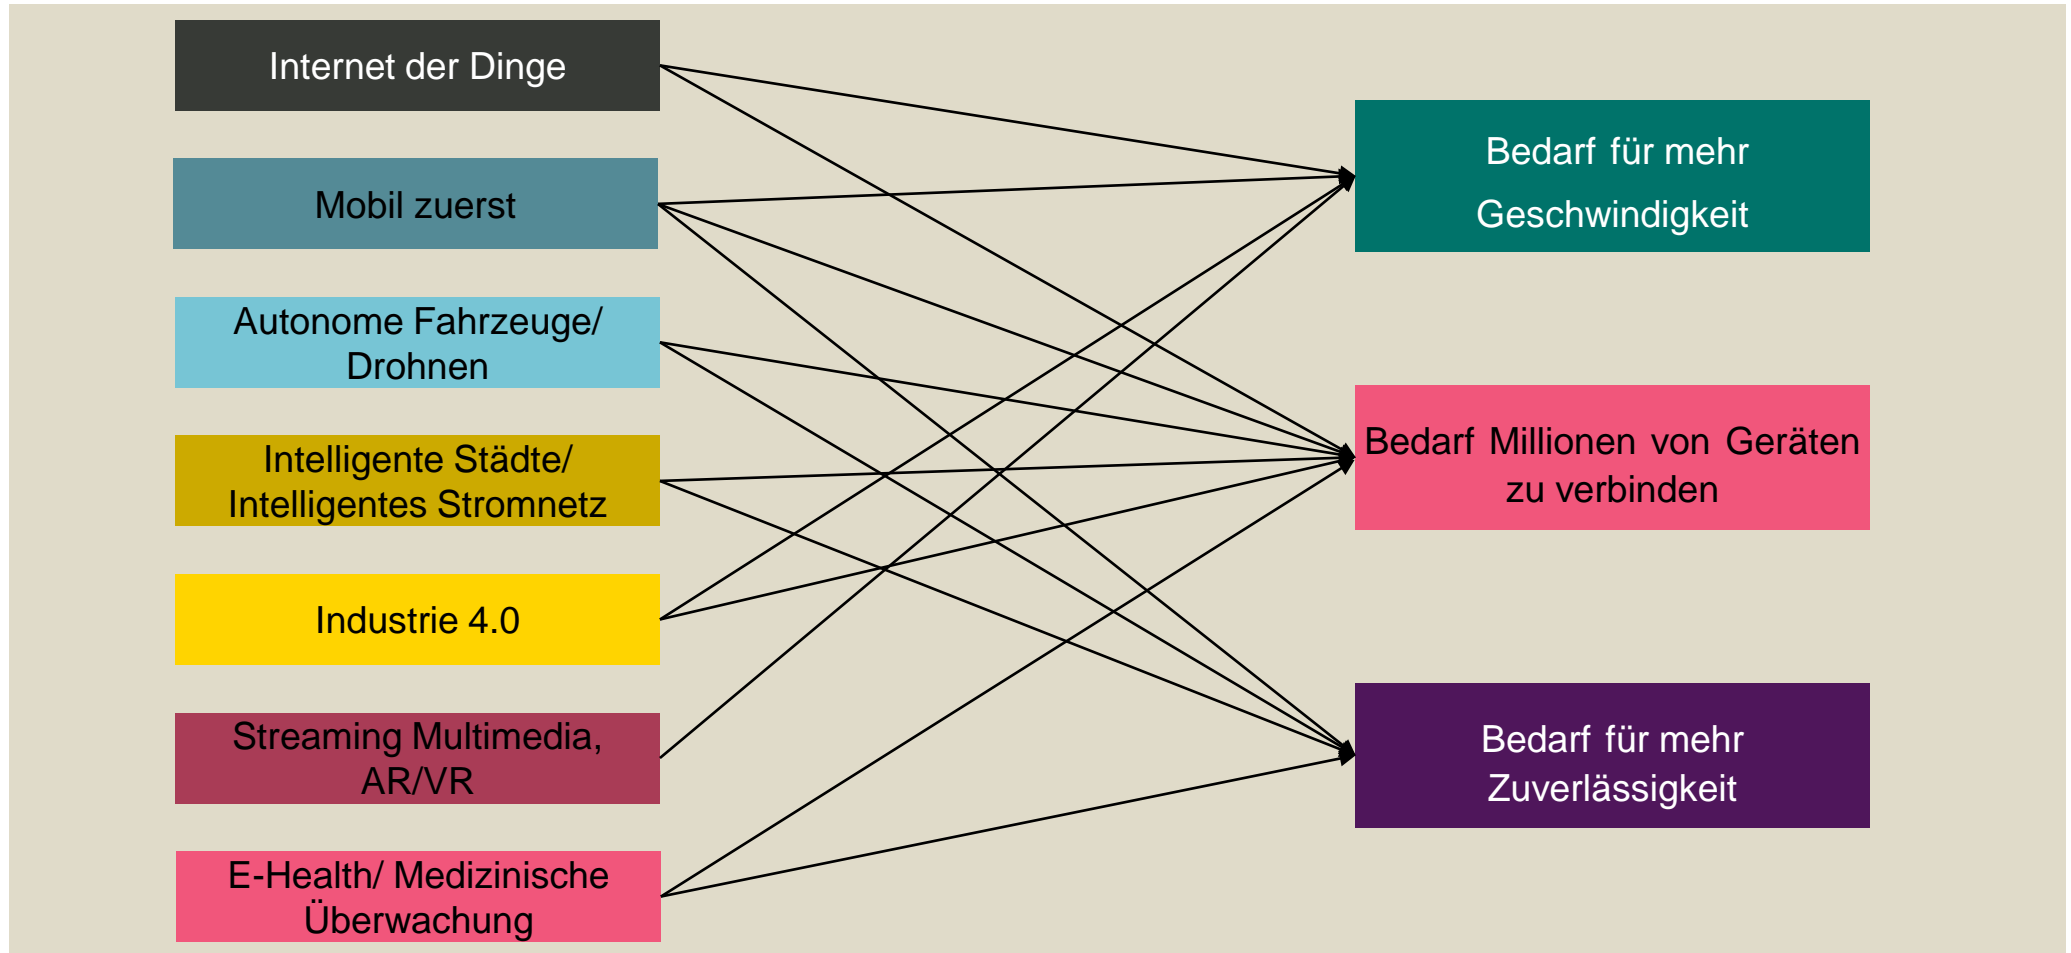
Internet der Dinge

Mobil zuerst

Autonome Fahrzeuge/ Drohnen

Intelligente Städte/ Intelligentes Stromnetz

Industrie 4.0

Streaming Multimedia, AR/VR

E-Health/ Medizinische Überwachung

Bedarf für mehr Geschwindigkeit

Bedarf Millionen von Geräten zu verbinden

Bedarf für mehr Zuverlässigkeit